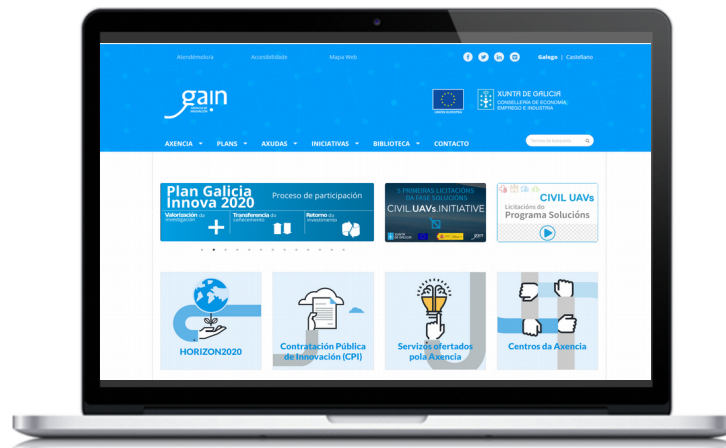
Atendémonos Accesibilidade Mapa Web Galego | Castellano

gain

XUNTA DE GALICIA
CONSELLERÍA DE ECONOMÍA, EMPREGO E INDUSTRIA

AXENCIA PLANS AXUDAS INICIATIVAS BIBLIOTECA CONTACTO

Plan Galicia Innova 2020
Proceso de participación
Valorización da investigación
Transferencia do coñecemento
Retorno do investimento

5 PRIMEIRAS LICITACIÓNS DA FASE SOLUCIÓNS
CIVIL UAVs INITIATIVE

CIVIL UAVs
Licitacións do Programa Solucións

HORIZON2020

Contratación Pública de Innovación (CPI)

Servizos ofertados pola Axencia

Centros da Axencia